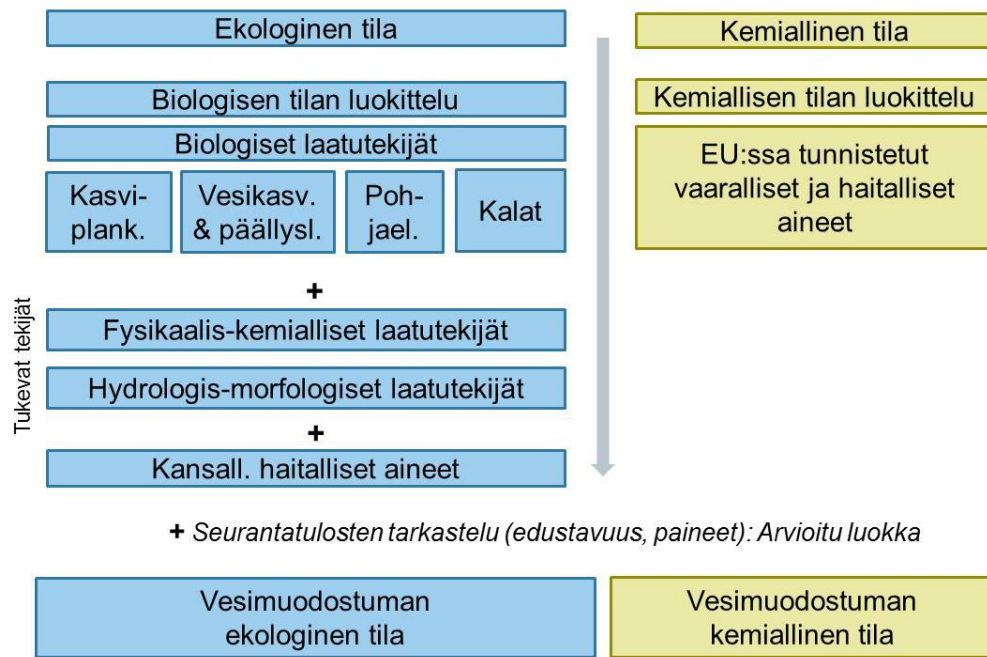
Ekologinen tila

Biologisen tilan luokittelu

Biologiset laatutekijät

Kasviplank.

Vesikasv. & päällysl.

Pohjael.

Kalat

+

Tukevat tekijät

Fysikaalis-kemialliset laatutekijät

Hydrologis-morfologiset laatutekijät

+

Kansall. haitalliset aineet

Kemiallinen tila

Kemiallisen tilan luokittelu

EU:ssa tunnistetut vaaralliset ja haitalliset aineet

+ *Seurantatulosten tarkastelu (edustavuus, paineet): Arvioitu luokka*

Vesimuodostuman ekologinen tila

Vesimuodostuman kemiallinen tila